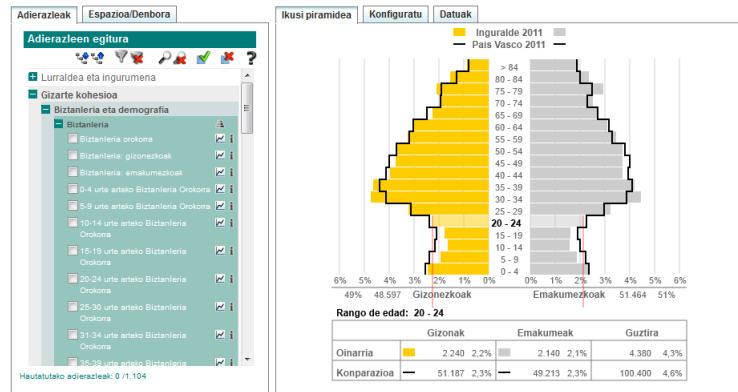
Adierazleak | Espazioa/Denbora

Adierazleen egitura

Lurraldea eta ingurumena
Gizarte kohesioa
Biztanleria eta demografia
Biztanleria
Biztanleria orokorra
Biztanleria: gizonezkoak
Biztanleria: emakumezkoak
0-4 urte arteko Biztanleria Orokorra
5-9 urte arteko Biztanleria Orokorra
10-14 urte arteko Biztanleria Orokorra
15-19 urte arteko Biztanleria Orokorra
20-24 urte arteko Biztanleria Orokorra
25-30 urte arteko Biztanleria Orokorra
31-34 urte arteko Biztanleria Orokorra
35-39 urte arteko Biztanleria

Hautatutako adierazleak: 0 /1.104

Ikusi piramidea | Konfiguratu | Datuak

Inguralde 2011
Pais Vasco 2011

> 84
80 - 84
75 - 79
70 - 74
65 - 69
60 - 64
55 - 59
50 - 54
45 - 49
40 - 44
35 - 39
30 - 34
25 - 29
20 - 24
15 - 19
10 - 14
5 - 9
0 - 4

6% 5% 4% 3% 2% 1% 0% 0% 1% 2% 3% 4% 5% 6%

49% 48.597 Gizonezkoak Emakumezkoak 51.464 51%

Rango de edad: 20 - 24

| | Gizonak | Emakumeak | Guztira |
|---|---|---|---|
| Oinarria | 2.240 2,2% | 2.140 2,1% | 4.380 4,3% |
| Konparazioa | 51.187 2,3% | 49.213 2,3% | 100.400 4,6% |